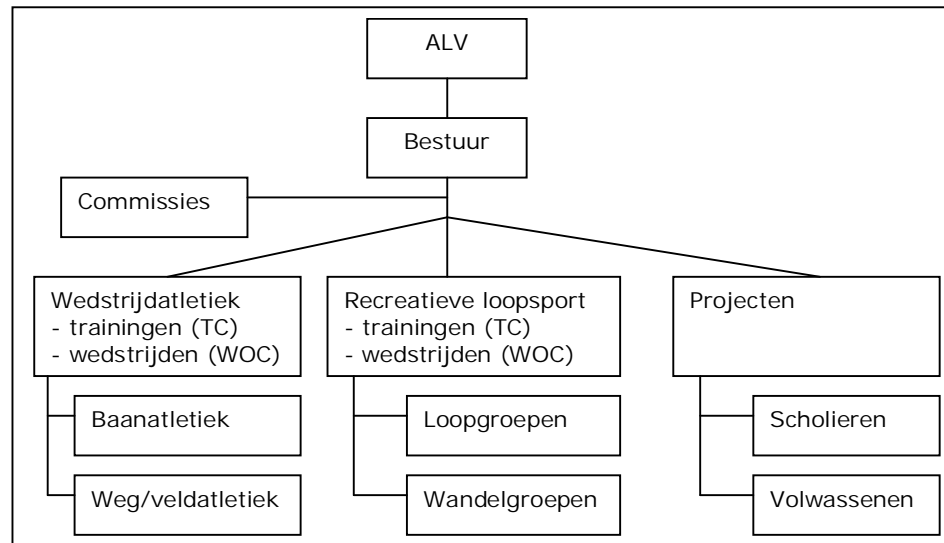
ALV

Bestuur

Commissies

Wedstrijdatletiek
- trainingen (TC)
- wedstrijden (WOC)

Baanatletiek

Weg/veldatletiek

Recreatieve loopsport
- trainingen (TC)
- wedstrijden (WOC)

Loopgroepen

Wandelgroepen

Projecten

Scholieren

Volwassenen